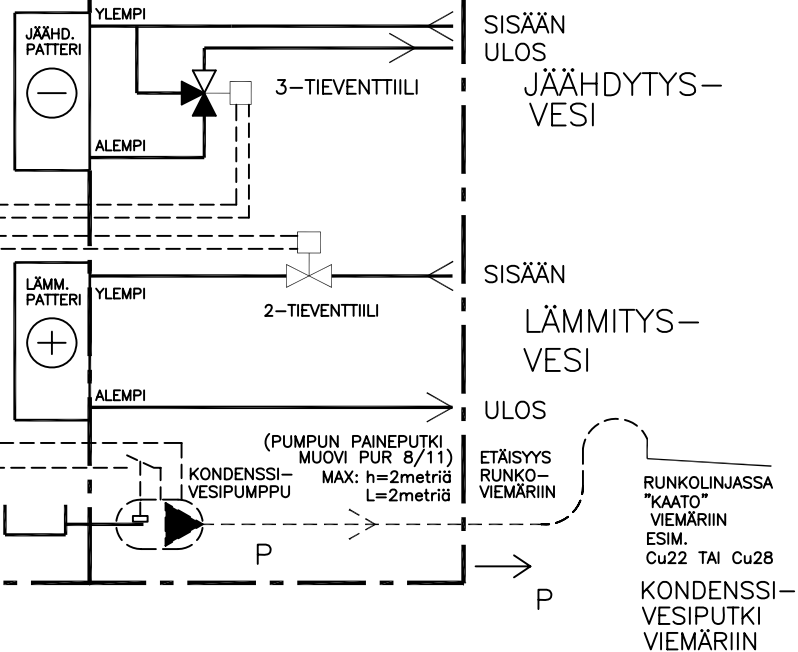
JÄÄHD. PATTERI

YLEMPI

SISÄÄN

ULOS

3-TIEVENTTIILI

JÄÄHDYTYS-VESI

ALEMPI

LÄMM. PATTERI

YLEMPI

SISÄÄN

2-TIEVENTTIILI

LÄMMITYS-VESI

ALEMPI

ULOS

(PUMPUN PAINEPUTKI MUOVI PUR 8/11) MAX: h=2metriä L=2metriä

ETÄISYYS RUNKO-VIEMÄRIIN

KONDENSSI-VESIPUMPPU

RUNKOLINJASSA "KAATO" VIEMÄRIIN ESIM. Cu22 TAI Cu28

P

P

KONDENSSI-VESIPUTKI VIEMÄRIIN